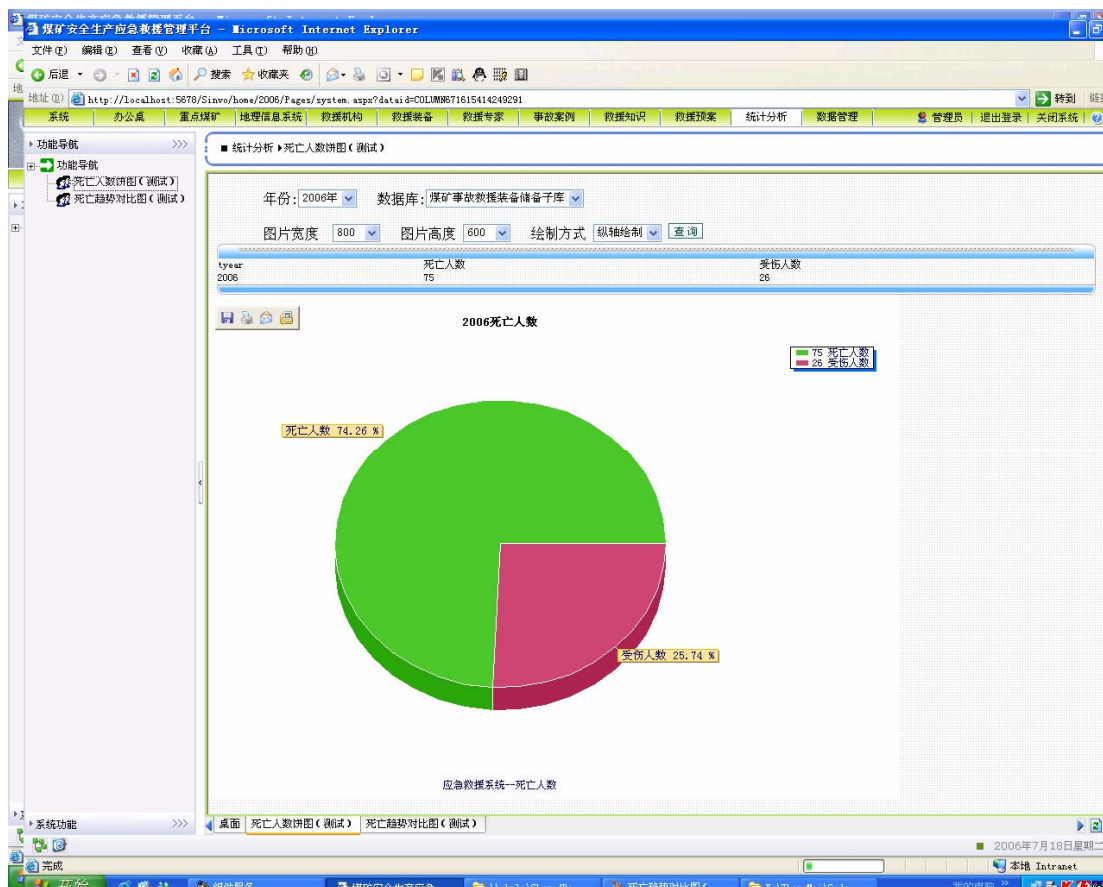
煤矿安全生产应急救援管理平台 - Microsoft Internet Explorer

文件(F) 编辑(E) 查看(V) 收藏(A) 工具(T) 帮助(H)

后退 搜索 收藏夹

地址(D) http://localhost:5678/Sinvo/home/2006/Pages/system.aspx?dataid=COLUMN67161541424929​1 转到 链接

系统 | 办公桌 | 重点煤矿 | 地理信息系统 | 救援机构 | 救援装备 | 救援专家 | 事故案例 | 救援知识 | 救援预案 | 统计分析 | 数据管理 | 管理员 | 退出登录 | 关闭系统

功能导航
功能导航
死亡人数饼图(测试)
死亡趋势对比图(测试)

■ 统计分析 ▸死亡人数饼图(测试)

年份: 2006年 数据库: 煤矿事故救援装备储备子库

图片宽度 800 图片高度 600 绘制方式 纵轴绘制 查询

| tyear | 死亡人数 | 受伤人数 |
|---|---|---|
| 2006 | 75 | 26 |

2006死亡人数

75 死亡人数
26 受伤人数

死亡人数 74.26 %

受伤人数 25.74 %

应急救援系统—死亡人数

系统功能

桌面 | 死亡人数饼图(测试) | 死亡趋势对比图(测试)

■ 2006年7月18日星期二

完成

本地 Intranet

开始